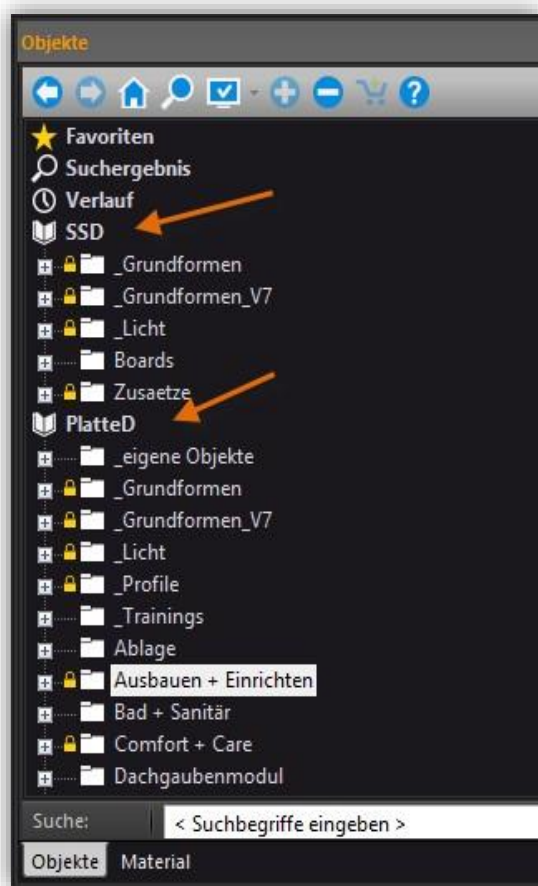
Objekte

Favoriten
Suchergebnis
Verlauf
SSD
_Grundformen
_Grundformen_V7
_Licht
Boards
Zusaetze
PlatteD
_eigene Objekte
_Grundformen
_Grundformen_V7
_Licht
_Profile
_Trainings
Ablage
Ausbauen + Einrichten
Bad + Sanitär
Comfort + Care
Dachgaubenmodul

Suche: < Suchbegriffe eingeben >

Objekte Material